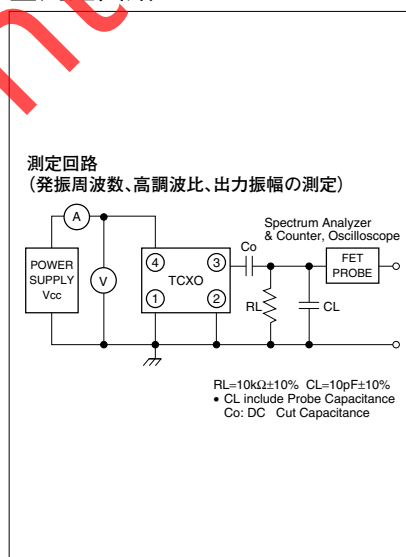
測定回路
（発振周波数、高調波比、出力振幅の測定）

A

POWER SUPPLY Vcc

V

4 3 TCXO 1 2

Co

Spectrum Analyzer & Counter, Oscilloscope

FET PROBE

RL

CL

RL=10kΩ±10% CL=10pF±10%
• CL include Probe Capacitance
Co: DC Cut Capacitance